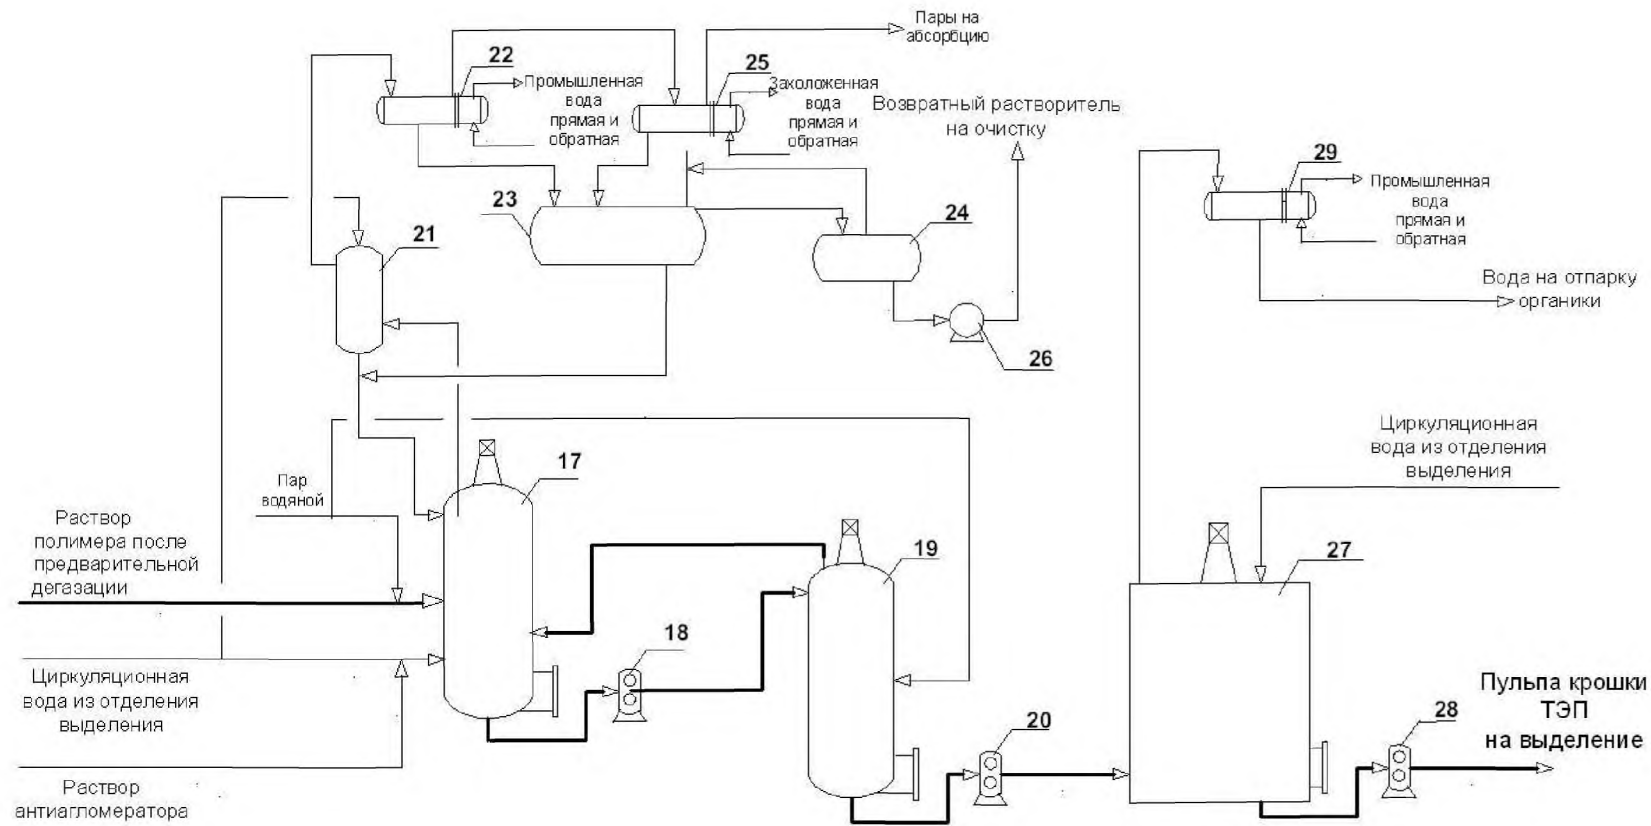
Пары на абсорбцию

22

Промышленная вода прямая и обратная

25

Захоложенная вода прямая и обратная

Возвратный растворитель на очистку

23

24

21

26

29

Промышленная вода прямая и обратная

Вода на отпарку органики

17

Пар водяной

Раствор полимера после предварительной дегазации

Циркуляционная вода из отделения выделения

Раствор антиагломератора

18

19

20

Циркуляционная вода из отделения выделения

27

28

Пульпа крошки ТЭП на выделение